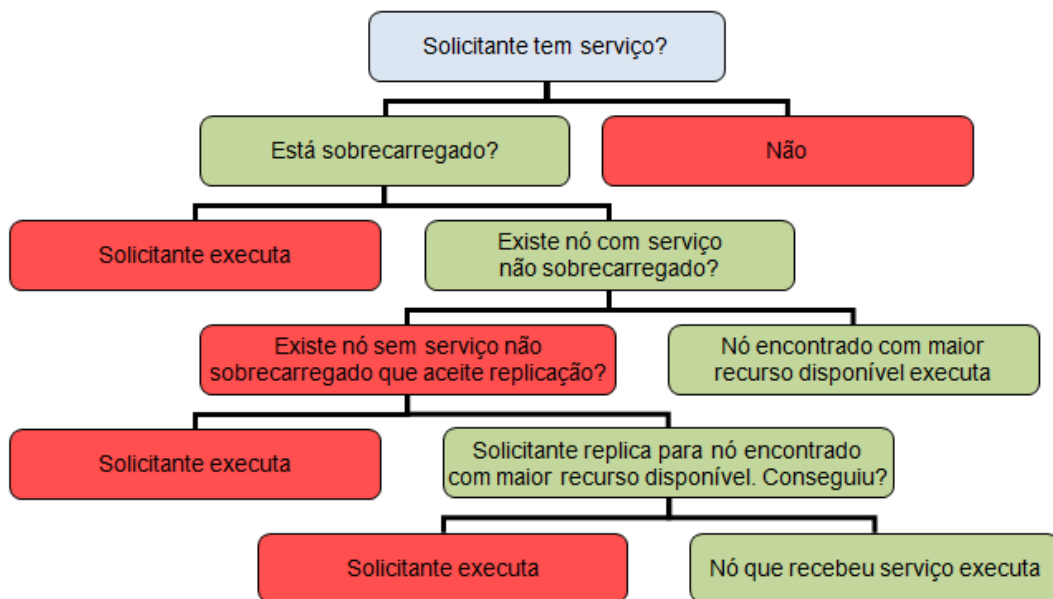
Solicitante tem serviço?

Está sobrecarregado?

Não

Solicitante executa

Existe nó com serviço não sobrecarregado?

Existe nó sem serviço não sobrecarregado que aceite replicação?

Nó encontrado com maior recurso disponível executa

Solicitante executa

Solicitante replica para nó encontrado com maior recurso disponível. Conseguiu?

Solicitante executa

Nó que recebeu serviço executa